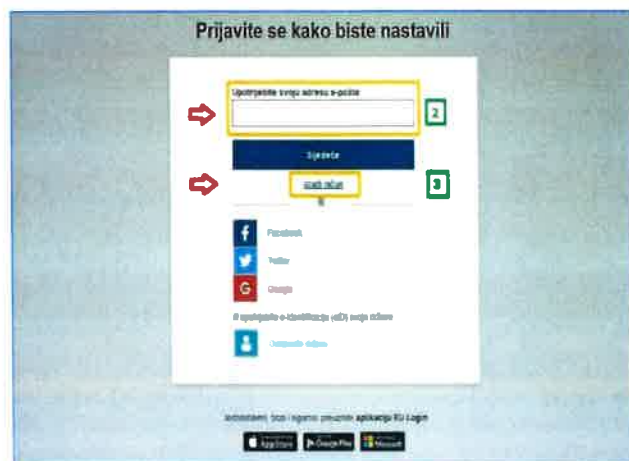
Prijavite se kako biste nastavili

Upotrijebite svoju adresu e-pošte

2

Sljedeće

Stvori račun

3

ili

Facebook

Twitter

Google

Ili upotrijebite e-identifikaciju (eID) svoje zemlje

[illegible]

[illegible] aplikaciju EU Login

App Store

Google Play

Microsoft